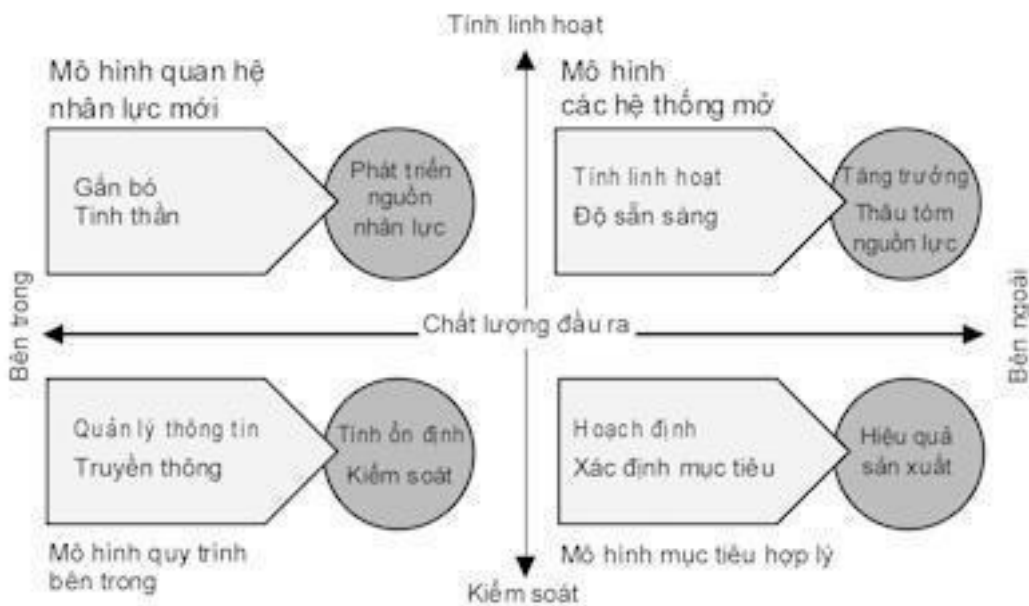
Tính linh hoạt

Mô hình quan hệ nhân lực mới

Gắn bó
Tinh thần

Phát triển nguồn nhân lực

Mô hình các hệ thống mở

Tính linh hoạt
Độ sẵn sàng

Tăng trưởng
Thâu tóm nguồn lực

Bên trong

Chất lượng đầu ra

Bên ngoài

Quản lý thông tin
Truyền thông

Tính ổn định
Kiểm soát

Hoạch định
Xác định mục tiêu

Hiệu quả sản xuất

Mô hình quy trình bên trong

Mô hình mục tiêu hợp lý

Kiểm soát